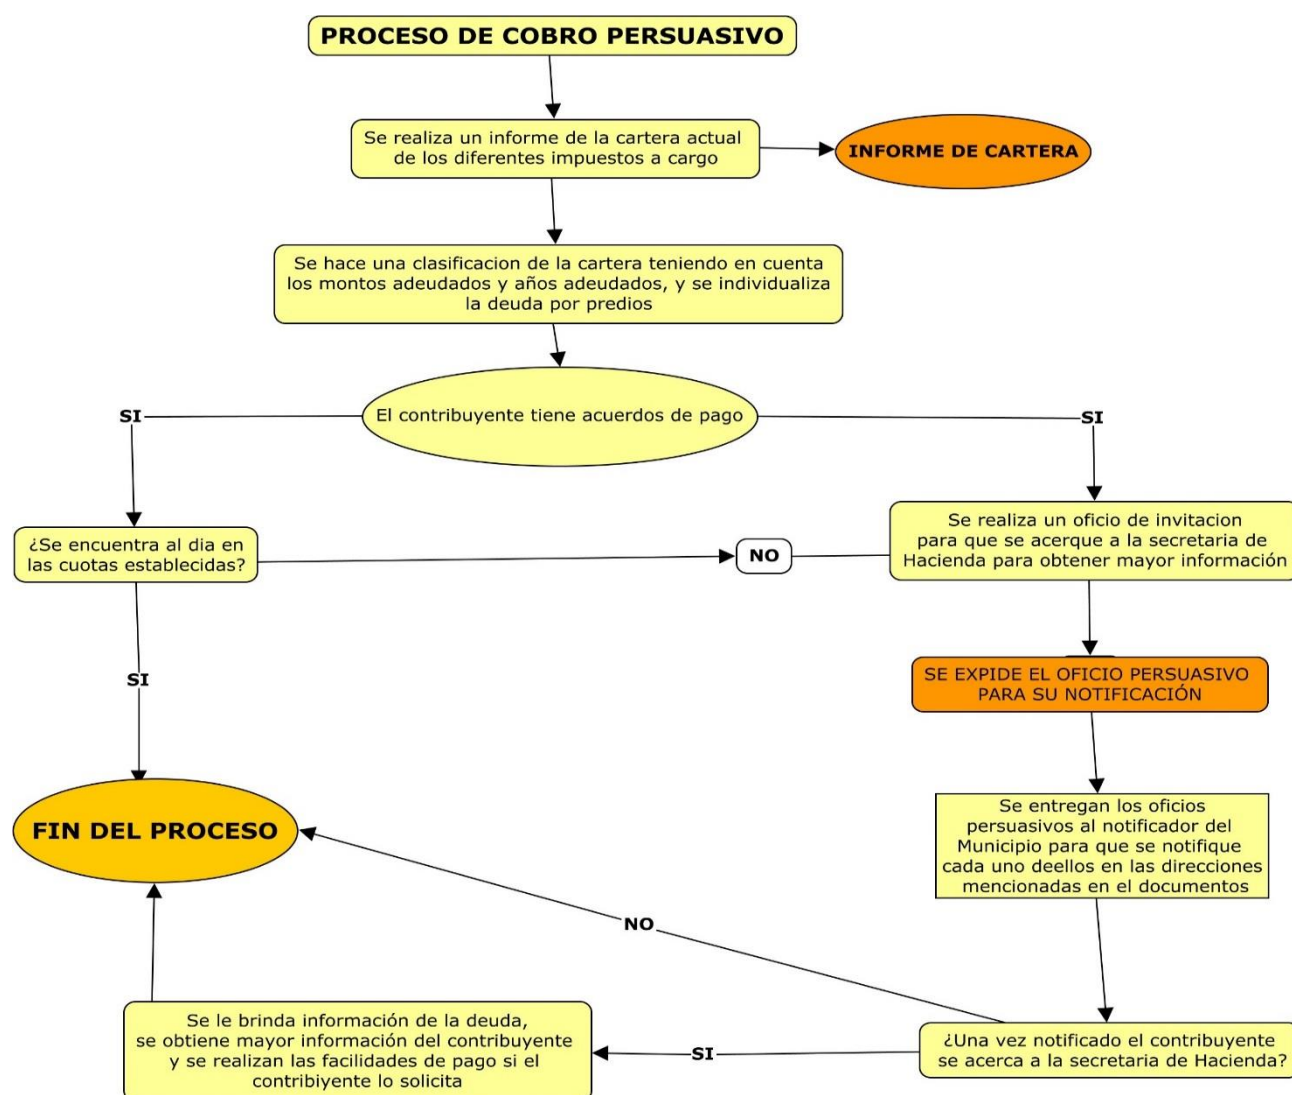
PROCESO DE COBRO PERSUASIVO

Se realiza un informe de la cartera actual de los diferentes impuestos a cargo

INFORME DE CARTERA

Se hace una clasificacion de la cartera teniendo en cuenta los montos adeudados y años adeudados, y se individualiza la deuda por predios

SI

El contribuyente tiene acuerdos de pago

SI

¿Se encuentra al dia en las cuotas establecidas?

NO

Se realiza un oficio de invitacion para que se acerque a la secretaria de Hacienda para obtener mayor información

SI

SE EXPIDE EL OFICIO PERSUASIVO PARA SU NOTIFICACIÓN

FIN DEL PROCESO

Se entregan los oficios persuasivos al notificador del Municipio para que se notifique cada uno deellos en las direcciones mencionadas en el documentos

NO

Se le brinda información de la deuda, se obtiene mayor información del contribuyente y se realizan las facilidades de pago si el contribiyente lo solicita

SI

¿Una vez notificado el contribuyente se acerca a la secretaria de Hacienda?